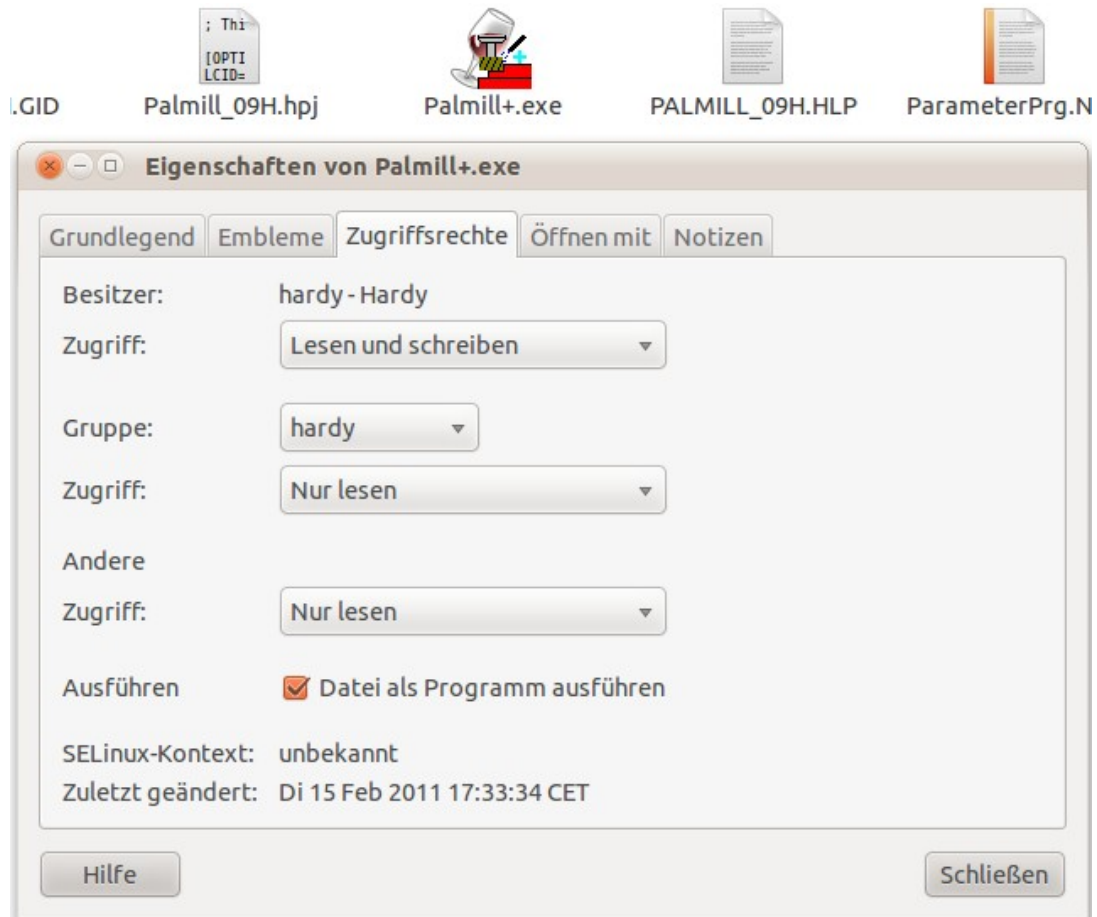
; Thi
[OPTI
LCID=

.GID Palmill_09H.hpj Palmill+.exe PALMILL_09H.HLP ParameterPrg.N

Eigenschaften von Palmill+.exe

Grundlegend Embleme Zugriffsrechte Öffnen mit Notizen

Besitzer: hardy - Hardy
Zugriff: Lesen und schreiben

Gruppe: hardy
Zugriff: Nur lesen

Andere
Zugriff: Nur lesen

Ausführen Datei als Programm ausführen

SELinux-Kontext: unbekannt
Zuletzt geändert: Di 15 Feb 2011 17:33:34 CET

Hilfe Schließen